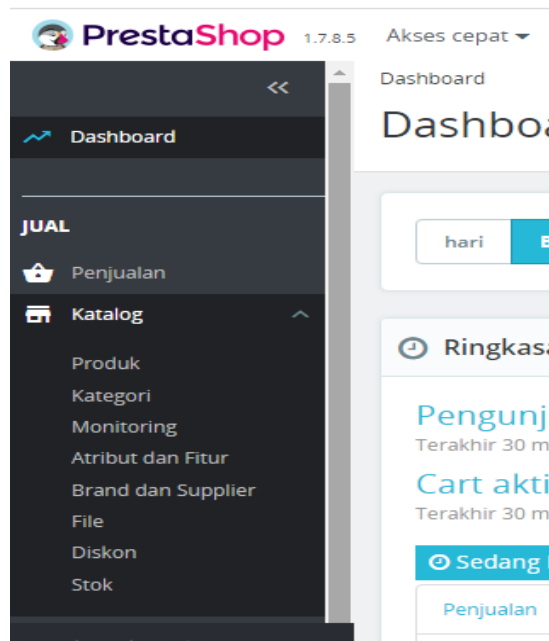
PrestaShop 1.7.8.5 Akses cepat

«

Dashboard

JUAL

Penjualan

Katalog

Produk

Kategori

Monitoring

Atribut dan Fitur

Brand dan Supplier

File

Diskon

Stok

Dashboard

Dashboa

hari

B

Ringkas

Pengunj

Terakhir 30 m

Cart akti

Terakhir 30 m

Sedang

Penjualan